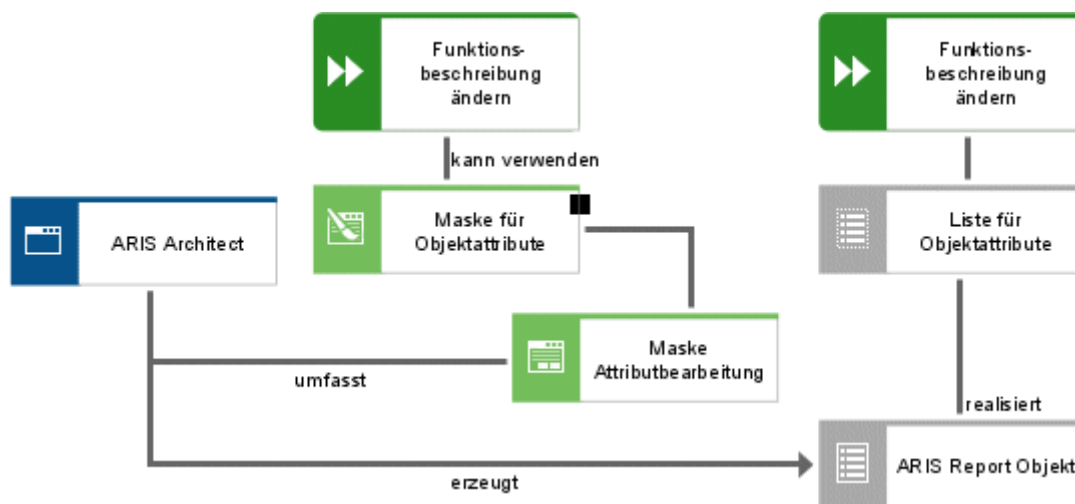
Funktionsbeschreibung ändern

Funktionsbeschreibung ändern

kann verwenden

ARIS Architect

Maske für Objektattribute

Liste für Objektattribute

Maske Attributbearbeitung

umfasst

realisiert

ARIS Report Objekt

erzeugt